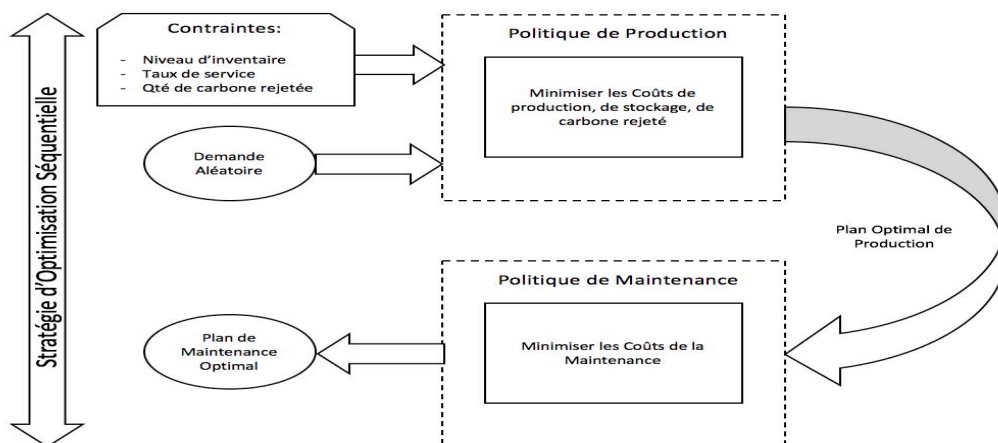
Stratégie d'Optimisation Séquentielle

Contraintes:
- Niveau d'inventaire
- Taux de service
- Qté de carbone rejetée

Demande Aléatoire

Politique de Production

Minimiser les Coûts de production, de stockage, de carbone rejeté

Plan Optimal de Production

Politique de Maintenance

Minimiser les Coûts de la Maintenance

Plan de Maintenance Optimal